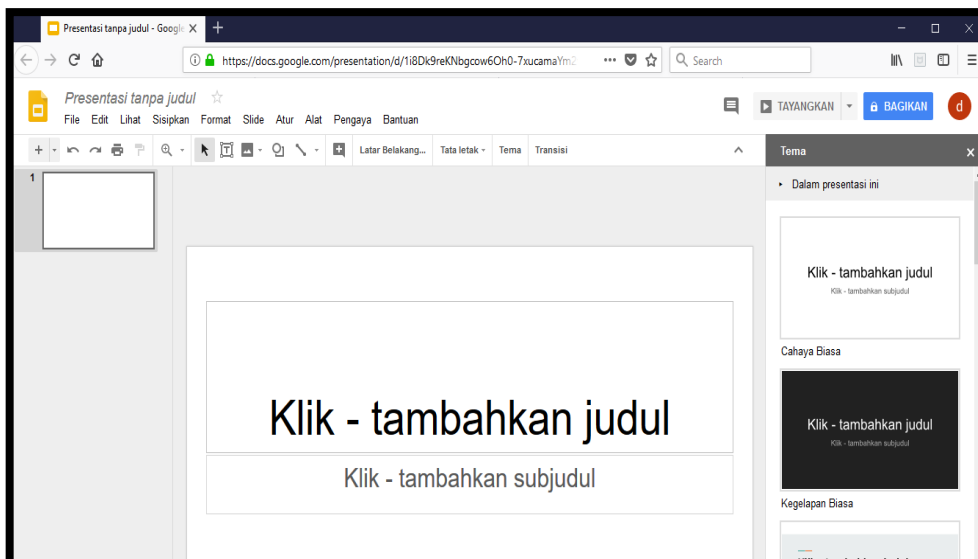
Presentasi tanpa judul - Googl

https://docs.google.com/presentation/d/1i8Dk9reKNbgcow6Oh0-7xucamaYm2

Search

Presentasi tanpa judul

File Edit Lihat Sisipkan Format Slide Atur Alat Pengaya Bantuan

TAYANGKAN

BAGIKAN

d

Latar Belakang... Tata letak Tema Transisi

Tema

Dalam presentasi ini

1

Klik - tambahkan judul

Klik - tambahkan subjudul

Klik - tambahkan judul

Klik - tambahkan subjudul

Cahaya Biasa

Klik - tambahkan judul

Klik - tambahkan subjudul

Kegelapan Biasa